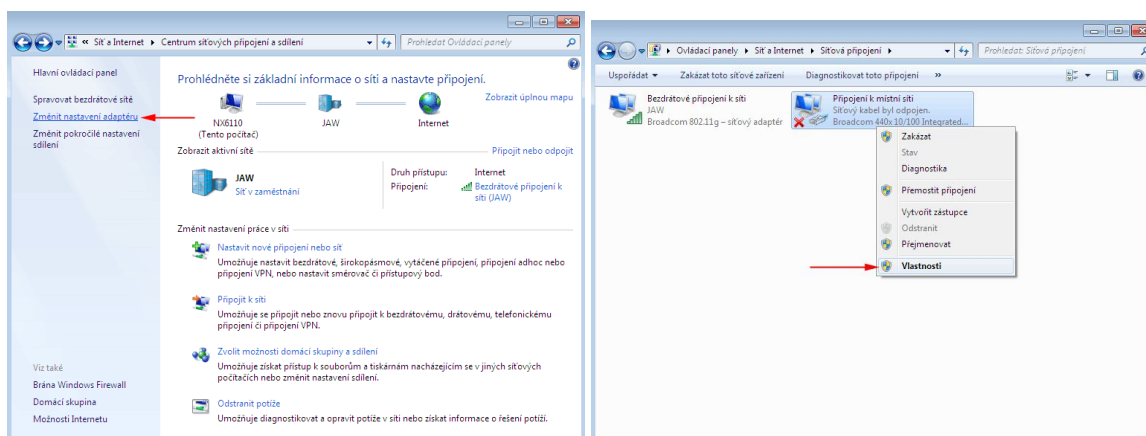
« Síť a Internet ▸ Centrum síťových připojení a sdílení
Prohledat Ovládací panely

Hlavní ovládací panel

Spravovat bezdrátové sítě
Změnit nastavení adaptéru
Změnit pokročilé nastavení sdílení

Prohlédněte si základní informace o síti a nastavte připojení.

Zobrazit úplnou mapu

NX6110
(Tento počítač)
JAW
Internet

Zobrazit aktivní sítě
Připojit nebo odpojit

JAW
Síť v zaměstnání

Druh přístupu: Internet
Připojení: Bezdrátové připojení k síti (JAW)

Změnit nastavení práce v síti

Nastavit nové připojení nebo síť
Umožňuje nastavit bezdrátové, širokopásmové, vytáčené připojení, připojení adhoc nebo připojení VPN, nebo nastavit směrovač či přístupový bod.

Připojit k síti
Umožňuje se připojit nebo znovu připojit k bezdrátovému, drátovému, telefonickému připojení či připojení VPN.

Zvolit možnosti domácí skupiny a sdílení
Umožňuje získat přístup k souborům a tiskárnám nacházejícím se v jiných síťových počítačích nebo změnit nastavení sdílení.

Odstranit potíže
Umožňuje diagnostikovat a opravit potíže v síti nebo získat informace o řešení potíží.

Viz také
Brána Windows Firewall
Domácí skupina
Možnosti Internetu

▸ Ovládací panely ▸ Síť a Internet ▸ Síťová připojení ▸
Prohledat: Síťová připojení

Uspořádat ▾
Zakázat toto síťové zařízení
Diagnostikovat toto připojení
»

Bezdrátové připojení k síti
JAW
Broadcom 802.11g – síťový adaptér

Připojení k místní síti
Síťový kabel byl odpojen.
Broadcom 440x 10/100 Integrated...

Zakázat
Stav
Diagnostika
Přemostit připojení
Vytvořit zástupce
Odstranit
Přejmenovat
Vlastnosti